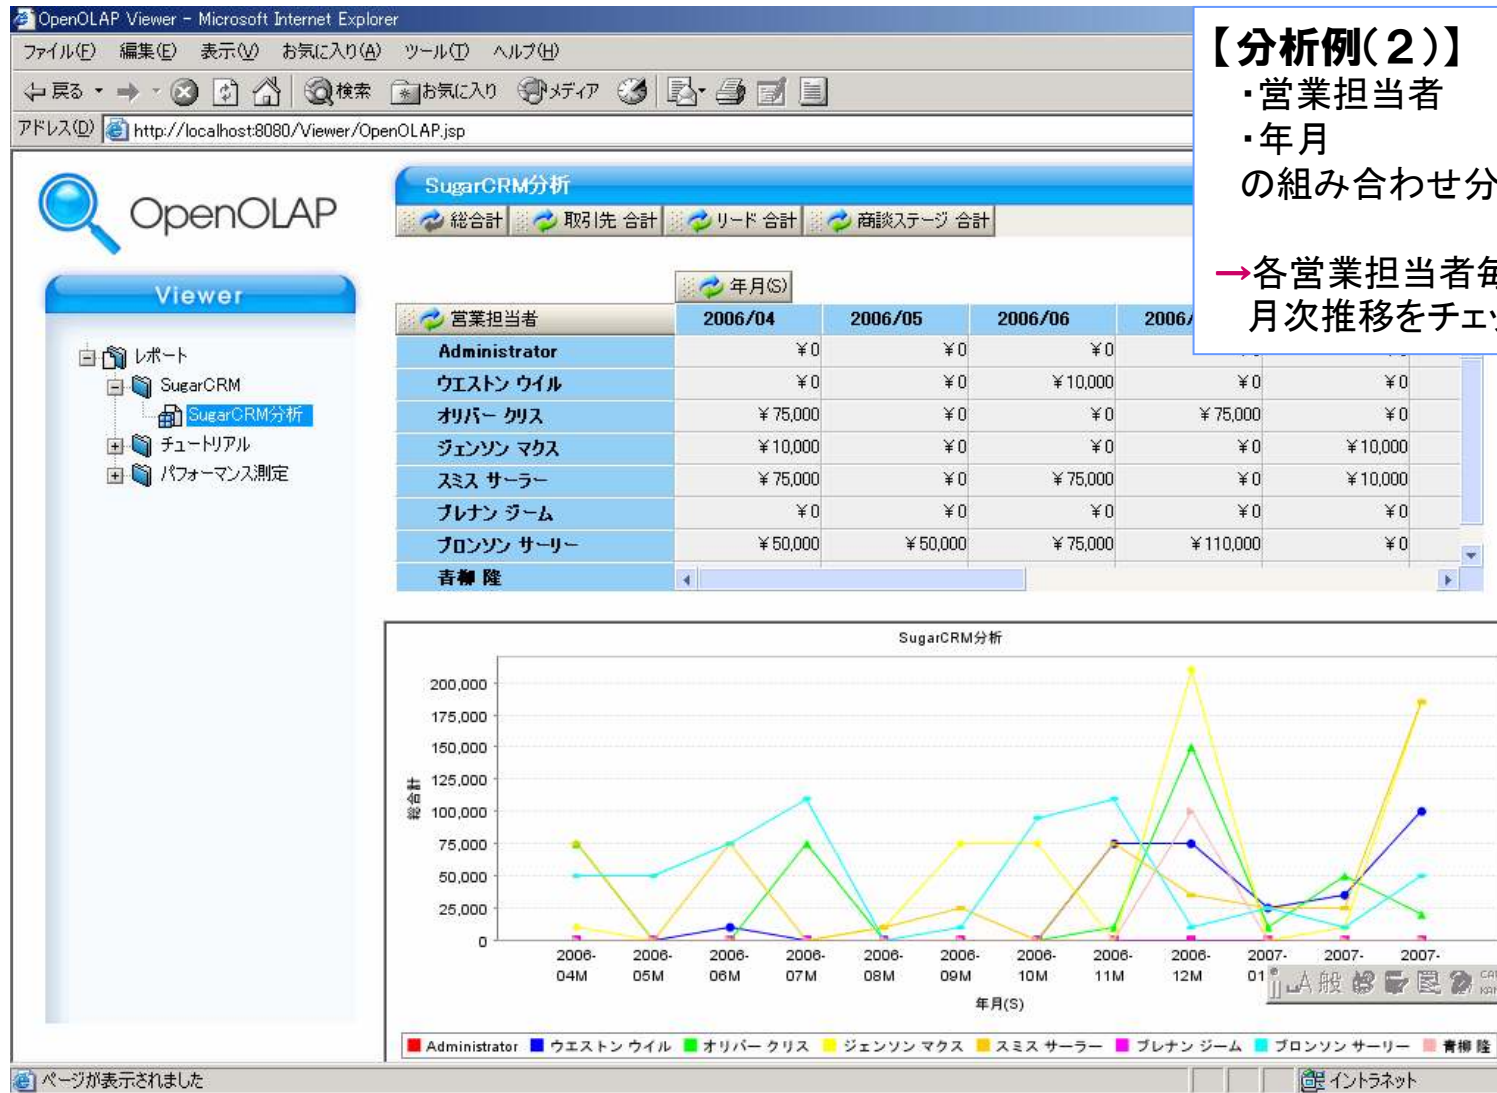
OpenOLAP Viewer - Microsoft Internet Explorer
ファイル(F) 編集(E) 表示(V) お気に入り(A) ツール(T) ヘルプ(H)
戻る 検索 お気に入り メディア
アドレス(D) http://localhost:8080/Viewer/OpenOLAP.jsp

【分析例(2)】
・営業担当者
・年月
の組み合わせ分
→各営業担当者毎
月次推移をチェッ

OpenOLAP
Viewer
レポート
SugarCRM
SugarCRM分析
チュートリアル
パフォーマンス測定

SugarCRM分析
総合計 取引先 合計 リード 合計 商談ステージ 合計
年月(S)

| 営業担当者 | 2006/04 | 2006/05 | 2006/06 | 2006/ | |
|---|---|---|---|---|---|
| Administrator | ¥0 | ¥0 | ¥0 | | |
| ウエストン ウイル | ¥0 | ¥0 | ¥10,000 | ¥0 | ¥0 |
| オリバー クリス | ¥75,000 | ¥0 | ¥0 | ¥75,000 | ¥0 |
| ジェンソン マクス | ¥10,000 | ¥0 | ¥0 | ¥0 | ¥10,000 |
| スミス サーラー | ¥75,000 | ¥0 | ¥75,000 | ¥0 | ¥10,000 |
| ブレナン ジーム | ¥0 | ¥0 | ¥0 | ¥0 | ¥0 |
| ブロンソン サーリー | ¥50,000 | ¥50,000 | ¥75,000 | ¥110,000 | ¥0 |
| 青柳 隆 | | | | | |

SugarCRM分析
200,000
175,000
150,000
125,000
100,000
75,000
50,000
25,000
0
総合計
2006-04M 2006-05M 2006-06M 2006-07M 2006-08M 2006-09M 2006-10M 2006-11M 2006-12M 2007-01 2007- 2007-
年月(S)
Administrator ウエストン ウイル オリバー クリス ジェンソン マクス スミス サーラー ブレナン ジーム ブロンソン サーリー 青柳 隆

ページが表示されました
イントラネット